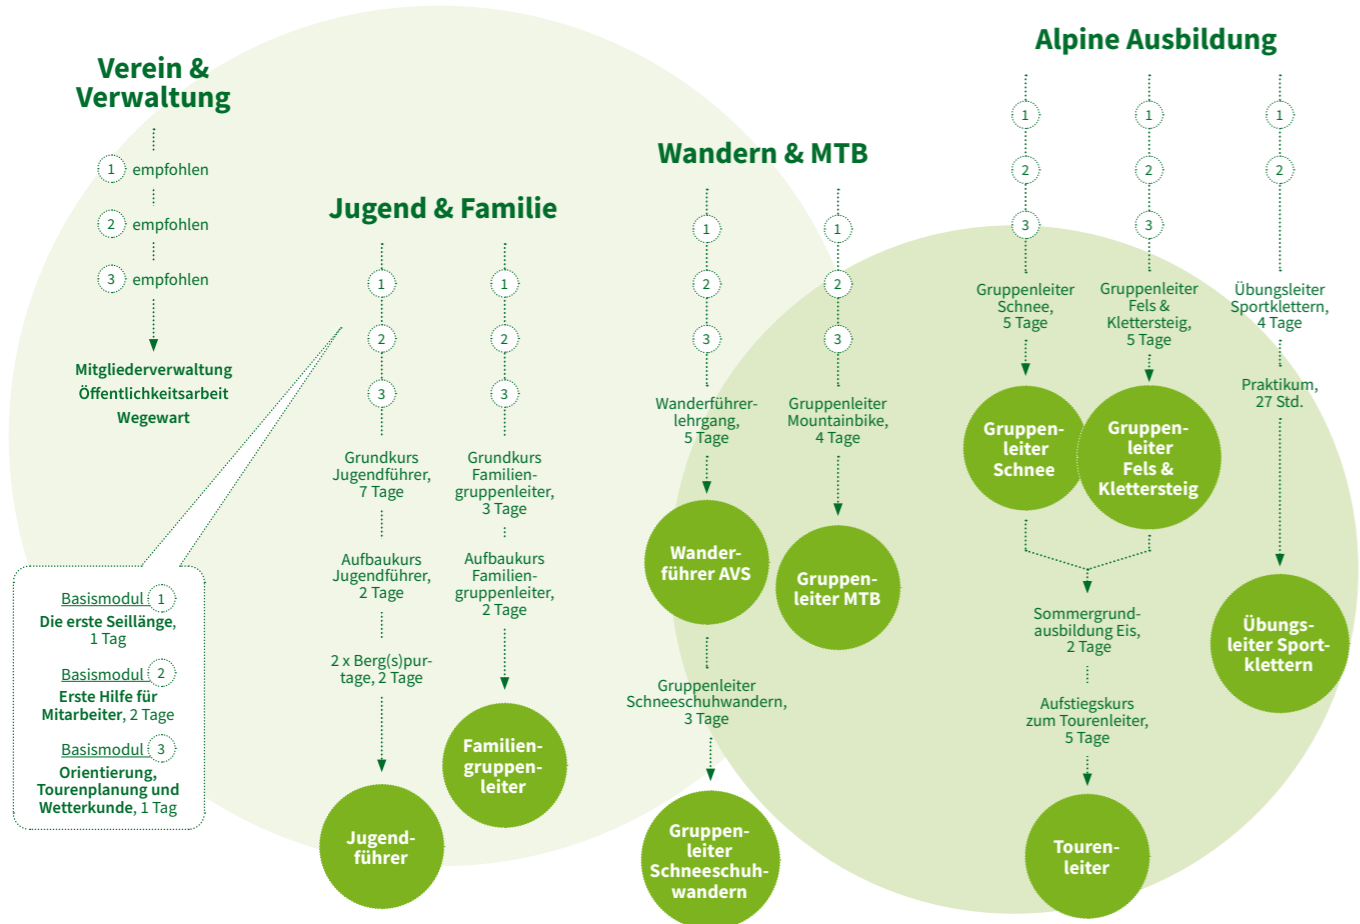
Verein & Verwaltung

1 empfohlen

2 empfohlen

3 empfohlen

Mitgliederverwaltung
Öffentlichkeitsarbeit
Wegewart

Basismodul 1
Die erste Seillänge, 1 Tag

Basismodul 2
Erste Hilfe für Mitarbeiter, 2 Tage

Basismodul 3
Orientierung, Tourenplanung und Wetterkunde, 1 Tag

Jugend & Familie

1
2
3

Grundkurs Jugendführer, 7 Tage

Aufbaukurs Jugendführer, 2 Tage

2 x Berg(s)purtage, 2 Tage

Jugendführer

1
2
3

Grundkurs Familiengruppenleiter, 3 Tage

Aufbaukurs Familiengruppenleiter, 2 Tage

Familiengruppenleiter

Wandern & MTB

1
2
3

Wanderführerlehrgang, 5 Tage

Wanderführer AVS

Gruppenleiter Schneeschuhwandern, 3 Tage

Gruppenleiter Schneeschuhwandern

1
2
3

Gruppenleiter Mountainbike, 4 Tage

Gruppenleiter MTB

Alpine Ausbildung

1
2
3

Gruppenleiter Schnee, 5 Tage

Gruppenleiter Schnee

1
2
3

Gruppenleiter Fels & Klettersteig, 5 Tage

Gruppenleiter Fels & Klettersteig

Sommergrundausbildung Eis, 2 Tage

Aufstiegskurs zum Tourenleiter, 5 Tage

Tourenleiter

1
2

Übungsleiter Sportklettern, 4 Tage

Praktikum, 27 Std.

Übungsleiter Sportklettern